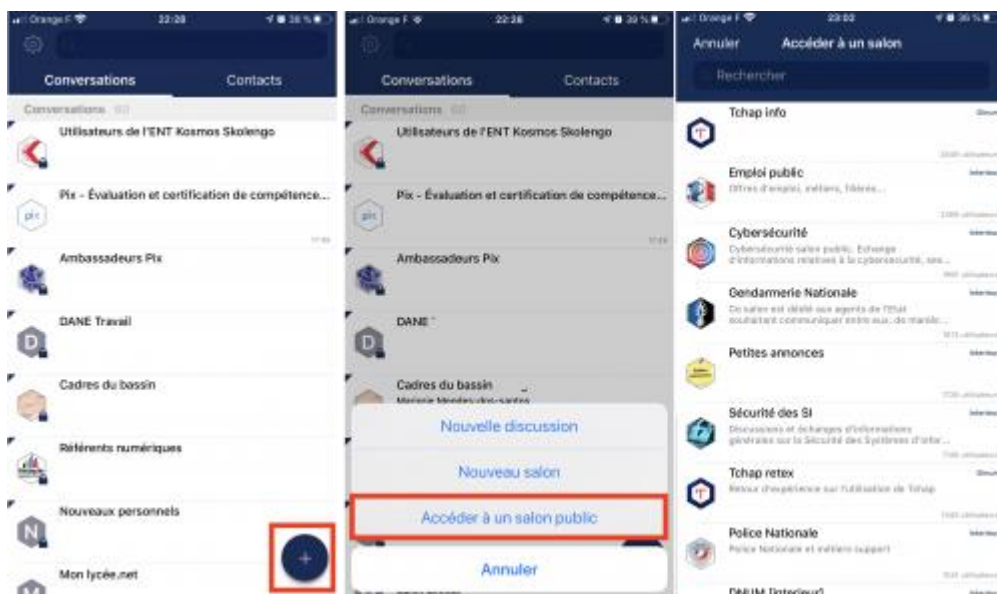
Orange F 22:28 38 %

Conversations Contacts

Conversations

Utilisateurs de l'ENT Kosmos Skolengo

Pix - Évaluation et certification de compétence...

Ambassadeurs Pix

DANE Travail

Cadres du bassin

Référents numériques

Nouveaux personnels

Mon lycée.net

+

Orange F 22:28 38 %

Conversations Contacts

Conversations

Utilisateurs de l'ENT Kosmos Skolengo

Pix - Évaluation et certification de compétence...

Ambassadeurs Pix

DANE

Cadres du bassin

Nouvelle discussion

Nouveau salon

Accéder à un salon public

Annuler

Orange F 23:02 38 %

Annuler Accéder à un salon

Rechercher

Tchap info

Emploi public
Offres d'emploi, métiers, filières...

Cybersécurité
Cybersécurité salon public. Echange d'informations relatives à la cybersécurité, sen...

Gendarmerie Nationale
Ce salon est dédié aux agents de l'Etat souhaitant communiquer entre eux, de manièr...

Petites annonces

Sécurité des SI
Discussions et échanges d'informations générales sur la Sécurité des Systèmes d'Infor...

Tchap retex
Retour d'expérience sur l'utilisation de Tchap

Police Nationale
Police Nationale et métiers support

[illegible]